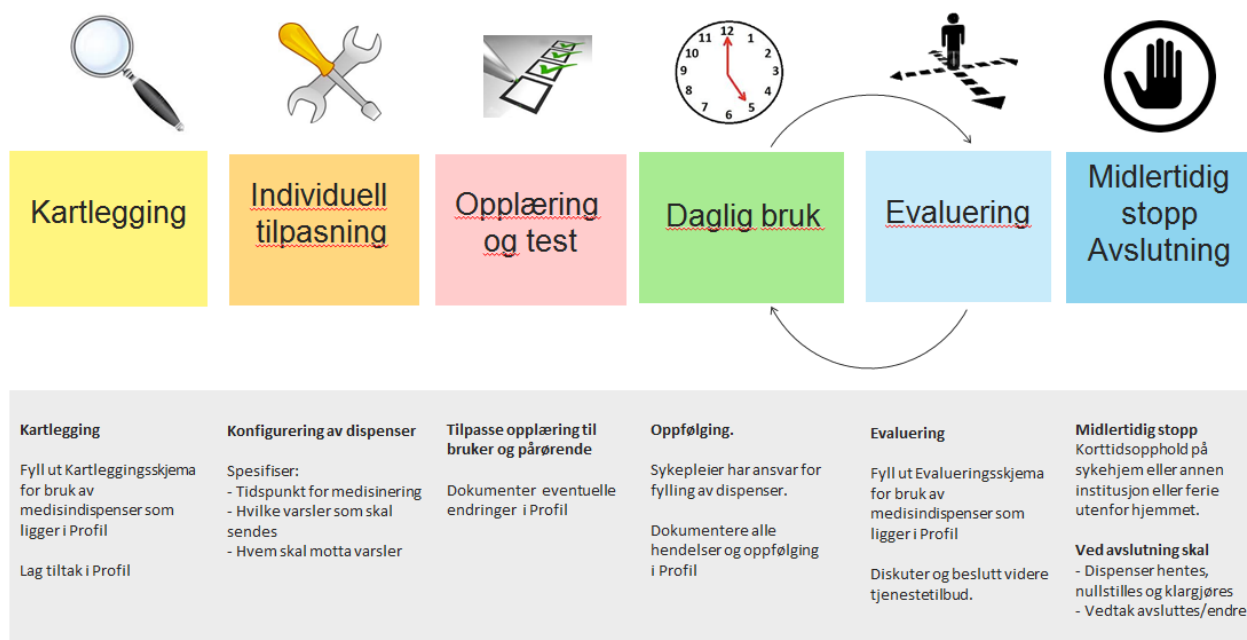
11 12 1 2 3 4 5 6 7 8 9 10

Kartlegging

Individuell tilpasning

Opplæring og test

Daglig bruk

Evaluering

Midlertidig stopp Avslutning

Kartlegging

Fyll ut Kartleggingsskjema for bruk av medisindispenser som ligger i Profil

Lag tiltak i Profil

Konfigurering av dispenser

Spesifiser:
- Tidspunkt for medisinering
- Hvilke varsler som skal sendes
- Hvem skal motta varsler

Tilpasse opplæring til bruker og pårørende

Dokumenter eventuelle endringer i Profil

Oppfølging.

Sykepleier har ansvar for fylling av dispenser.

Dokumentere alle hendelser og oppfølging i Profil

Evaluering

Fyll ut Evalueringsskjema for bruk av medisindispenser som ligger i Profil

Diskuter og beslutt videre tjenestetilbud.

Midlertidig stopp
Korttidsopphold på sykehjem eller annen institusjon eller ferie utenfor hjemmet.

Ved avslutning skal
- Dispenser hentes, nullstilles og klargjøres
- Vedtak avsluttes/endre